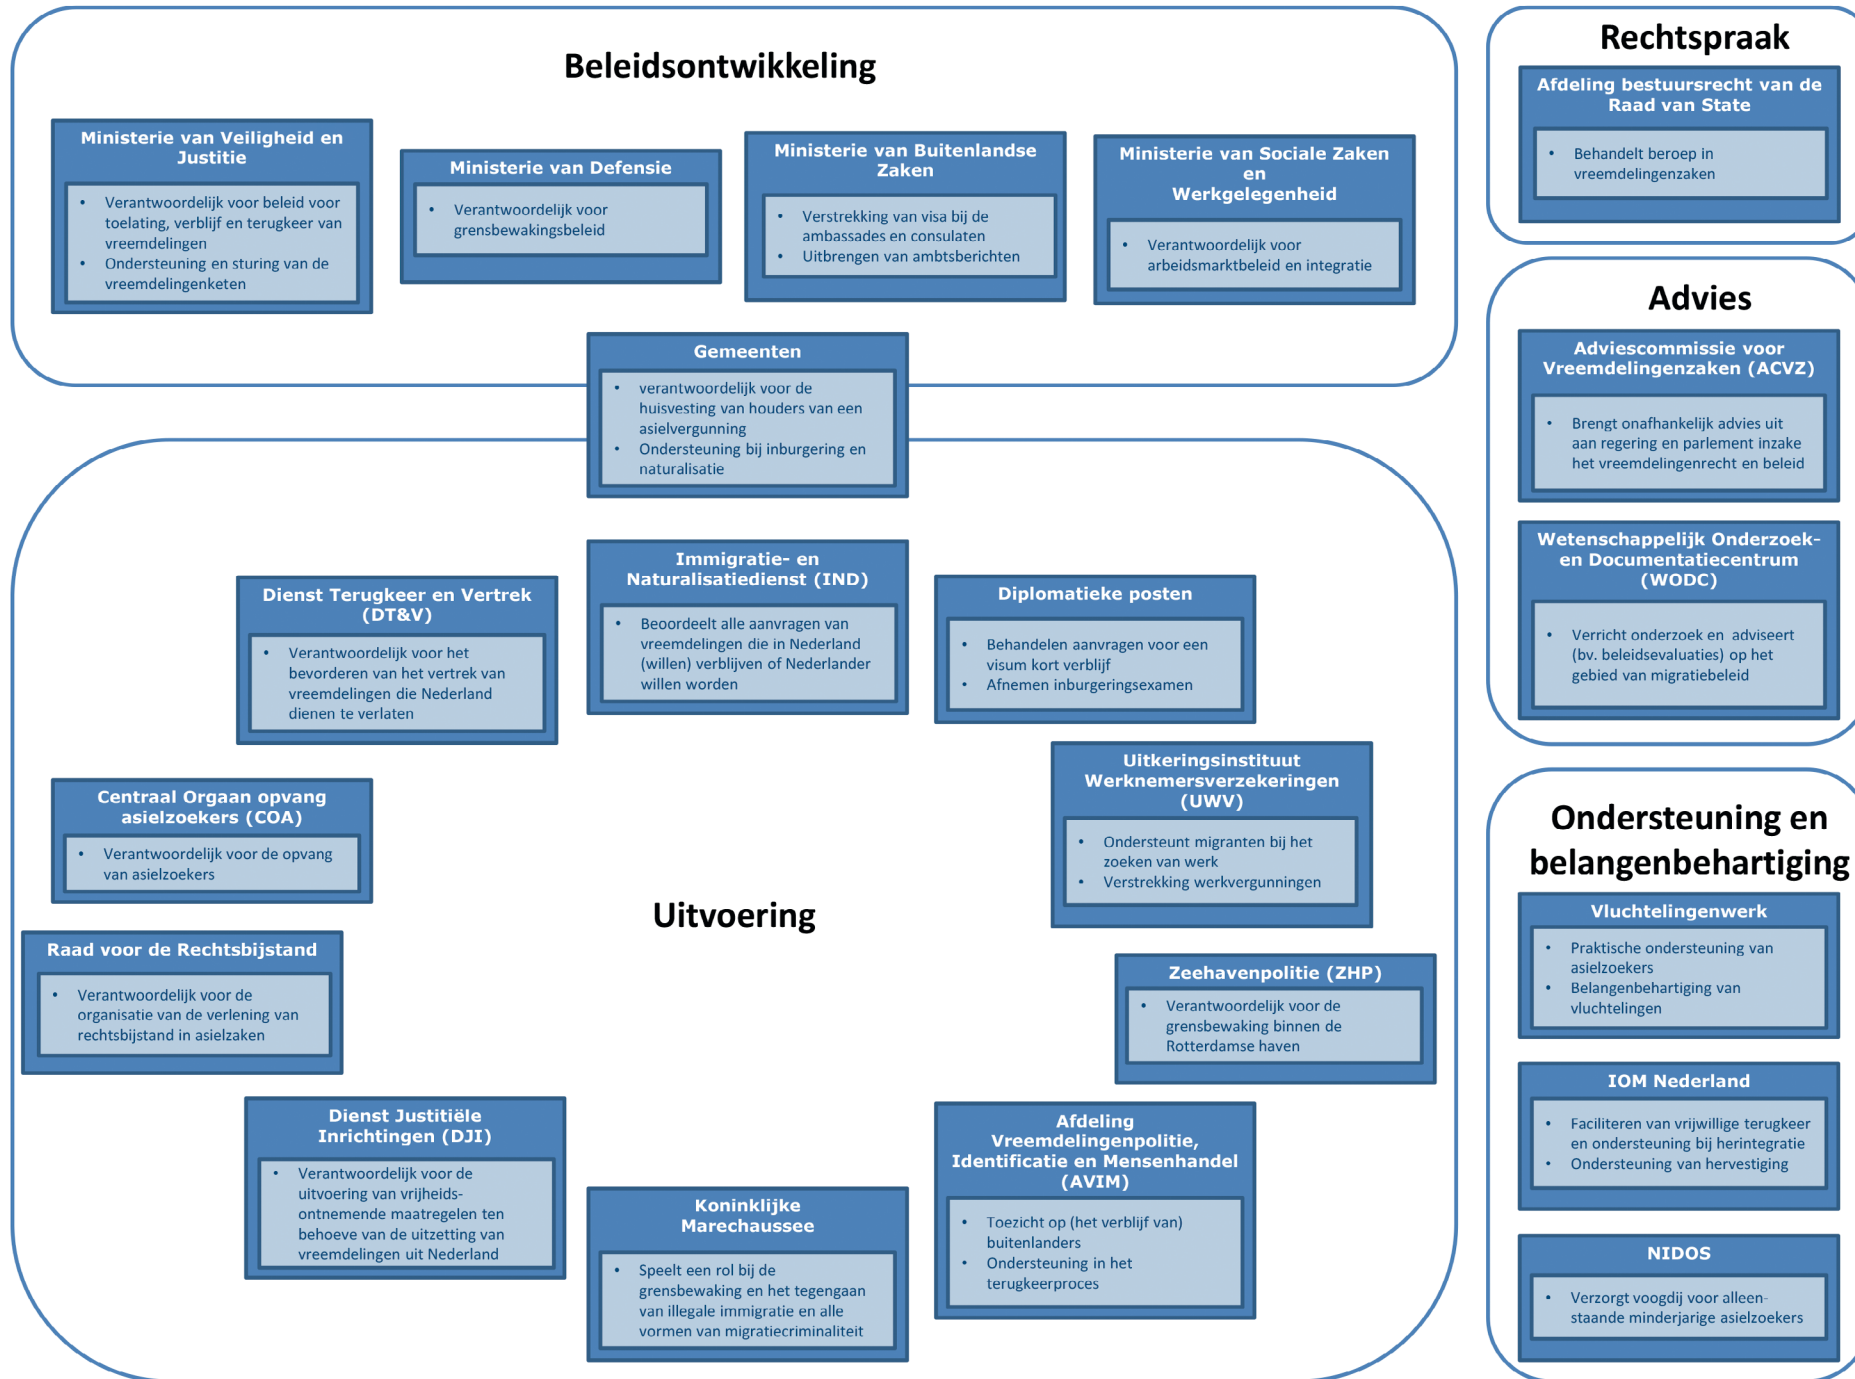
Beleidsontwikkeling

Ministerie van Veiligheid en Justitie
- Verantwoordelijk voor beleid voor toelating, verblijf en terugkeer van vreemdelingen
- Ondersteuning en sturing van de vreemdelingenketen

Ministerie van Defensie
- Verantwoordelijk voor grensbewakingsbeleid

Ministerie van Buitenlandse Zaken
- Verstrekking van visa bij de ambassades en consulaten
- Uitbrengen van ambtsberichten

Ministerie van Sociale Zaken en Werkgelegenheid
- Verantwoordelijk voor arbeidsmarktbeleid en integratie

Gemeenten
- verantwoordelijk voor de huisvesting van houders van een asielvergunning
- Ondersteuning bij inburgering en naturalisatie

Rechtspraak

Afdeling bestuursrecht van de Raad van State
- Behandelt beroep in vreemdelingenzaken

Advies

Adviescommissie voor Vreemdelingenzaken (ACVZ)
- Brengt onafhankelijk advies uit aan regering en parlement inzake het vreemdelingenrecht en beleid

Wetenschappelijk Onderzoek- en Documentatiecentrum (WODC)
- Verricht onderzoek en adviseert (bv. beleidsevaluaties) op het gebied van migratiebeleid

Uitvoering

Dienst Terugkeer en Vertrek (DT&V)
- Verantwoordelijk voor het bevorderen van het vertrek van vreemdelingen die Nederland dienen te verlaten

Immigratie- en Naturalisatiedienst (IND)
- Beoordeelt alle aanvragen van vreemdelingen die in Nederland (willen) verblijven of Nederlander willen worden

Diplomatieke posten
- Behandelen aanvragen voor een visum kort verblijf
- Afnemen inburgeringsexamen

Uitkeringsinstituut Werknemersverzekeringen (UWV)
- Ondersteunt migranten bij het zoeken van werk
- Verstrekking werkvergunningen

Centraal Orgaan opvang asielzoekers (COA)
- Verantwoordelijk voor de opvang van asielzoekers

Raad voor de Rechtsbijstand
- Verantwoordelijk voor de organisatie van de verlening van rechtsbijstand in asielzaken

Zeehavenpolitie (ZHP)
- Verantwoordelijk voor de grensbewaking binnen de Rotterdamse haven

Dienst Justitiële Inrichtingen (DJI)
- Verantwoordelijk voor de uitvoering van vrijheidsontnemende maatregelen ten behoeve van de uitzetting van vreemdelingen uit Nederland

Koninklijke Marechaussee
- Speelt een rol bij de grensbewaking en het tegengaan van illegale immigratie en alle vormen van migratiecriminaliteit

Afdeling Vreemdelingenpolitie, Identificatie en Mensenhandel (AVIM)
- Toezicht op (het verblijf van) buitenlanders
- Ondersteuning in het terugkeerproces

Ondersteuning en belangenbehartiging

Vluchtelingenwerk
- Praktische ondersteuning van asielzoekers
- Belangenbehartiging van vluchtelingen

IOM Nederland
- Faciliteren van vrijwillige terugkeer en ondersteuning bij herintegratie
- Ondersteuning van hervestiging

NIDOS
- Verzorgt voogdij voor alleenstaande minderjarige asielzoekers